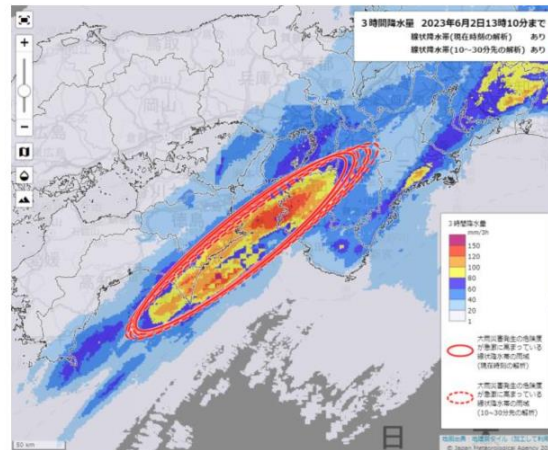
3時間降水量 2023年6月2日13時10分まで
線状降水帯（現在時刻の解析） あり
線状降水帯（10～30分先の解析） あり

+
−

兵庫
岡山
広島
徳島
高知
愛媛

3時間降水量
mm/3h
150
120
100
80
60
40
20
1

大雨災害発生の危険度が急激に高まっている線状降水帯の雨域（現在時刻の解析）

大雨災害発生の危険度が急激に高まっている線状降水帯の雨域（10～30分先の解析）

50 km
地理院地図 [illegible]
© Japan Meteorological Agency